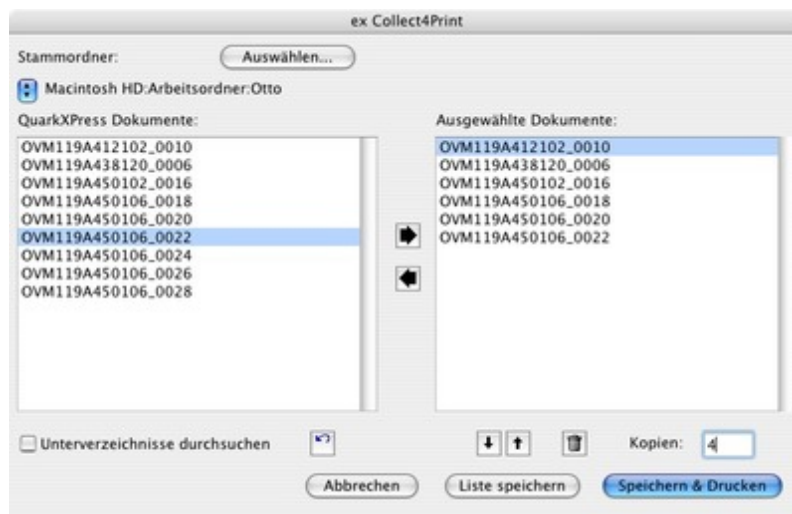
ex Collect4Print

Stammordner: Auswählen...

Macintosh HD:Arbeitsordner:Otto

QuarkXPress Dokumente:

OVM119A412102_0010
OVM119A438120_0006
OVM119A450102_0016
OVM119A450106_0018
OVM119A450106_0020
OVM119A450106_0022
OVM119A450106_0024
OVM119A450106_0026
OVM119A450106_0028

Ausgewählte Dokumente:

OVM119A412102_0010
OVM119A438120_0006
OVM119A450102_0016
OVM119A450106_0018
OVM119A450106_0020
OVM119A450106_0022

Unterverzeichnisse durchsuchen

Kopien: 4

Abbrechen Liste speichern Speichern & Drucken